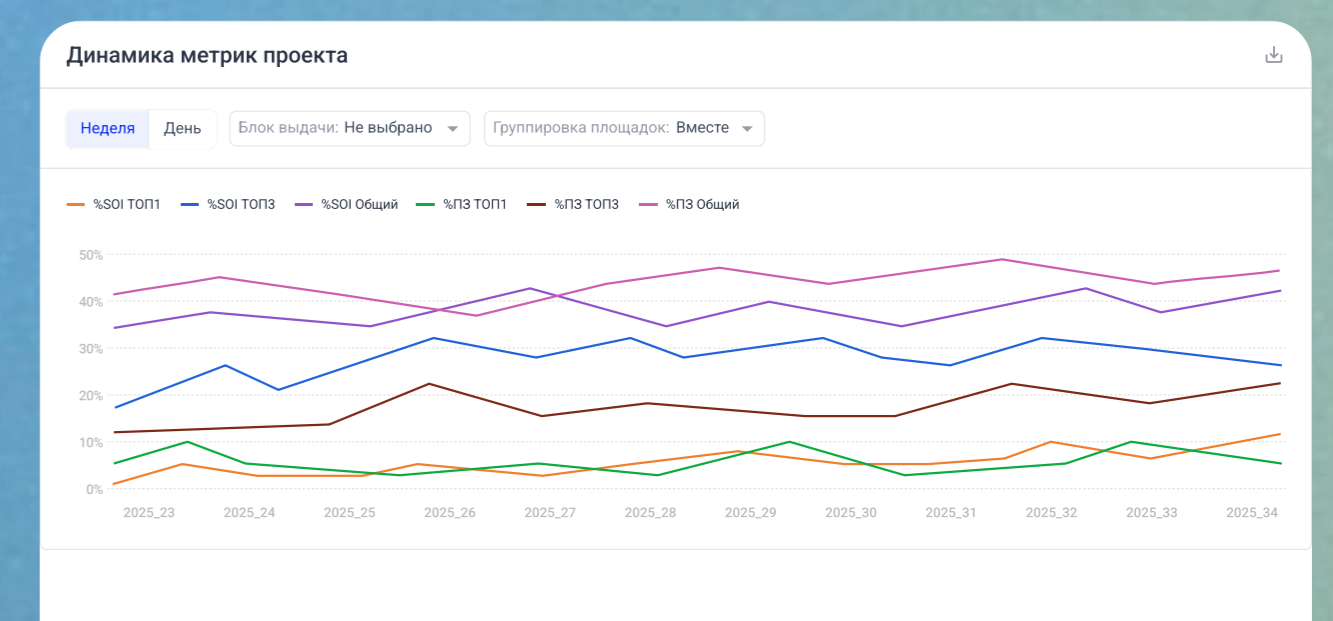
Динамика метрик проекта

Неделя День Блок выдачи: Не выбрано Группировка площадок: Вместе

%SOI ТОП1 %SOI ТОП3 %SOI Общий %ПЗ ТОП1 %ПЗ ТОП3 %ПЗ Общий

50%
40%
30%
20%
10%
0%

2025_23 2025_24 2025_25 2025_26 2025_27 2025_28 2025_29 2025_30 2025_31 2025_32 2025_33 2025_34